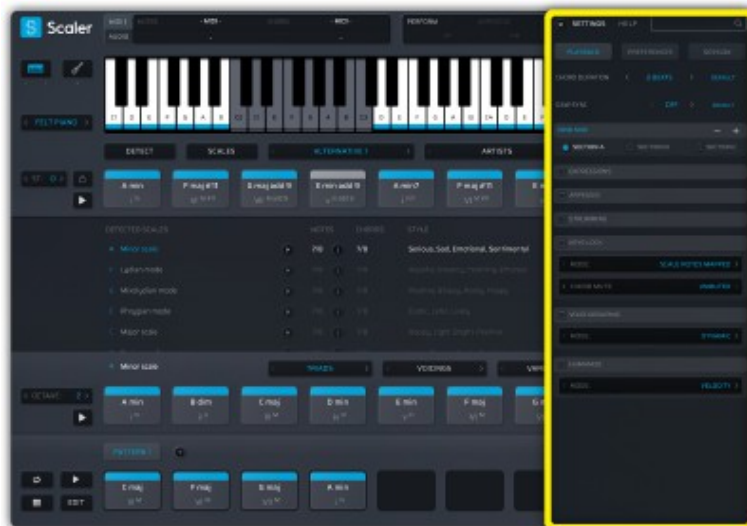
Scaler

MIDI

MIDI

MIDI

PERFORM

SETTINGS HELP

PLAYBACK PREFERENCES SESSION

CHORD DURATION 2 BEATS DEFAULT

FELT PIANO

DETECT SCALES ALTERNATIVE 1 ARTISTS

A min
F maj #11
E maj add 9
E min add 9
A min7
F maj #11

DETECTED SCALES NOTES CHORDS STYLE

Minor scale 7/8 1/8 Serious, Sad, Emotional, Sentimental
Lydian mode
Mixolydian mode
Phrygian mode
Minor scale

ARPEGGIO
STRUMMING

MODE SCALE NOTES MAPPED
CHORD MUTE ENABLED

MODE DYNAMIC

MODE VELOCITY

Minor scale

OCTAVE 2

TRIADS VOICINGS

A min
B dim
C maj
D min
E min
F maj

PATTERN 1

EDIT

E maj
F maj
G maj
A min